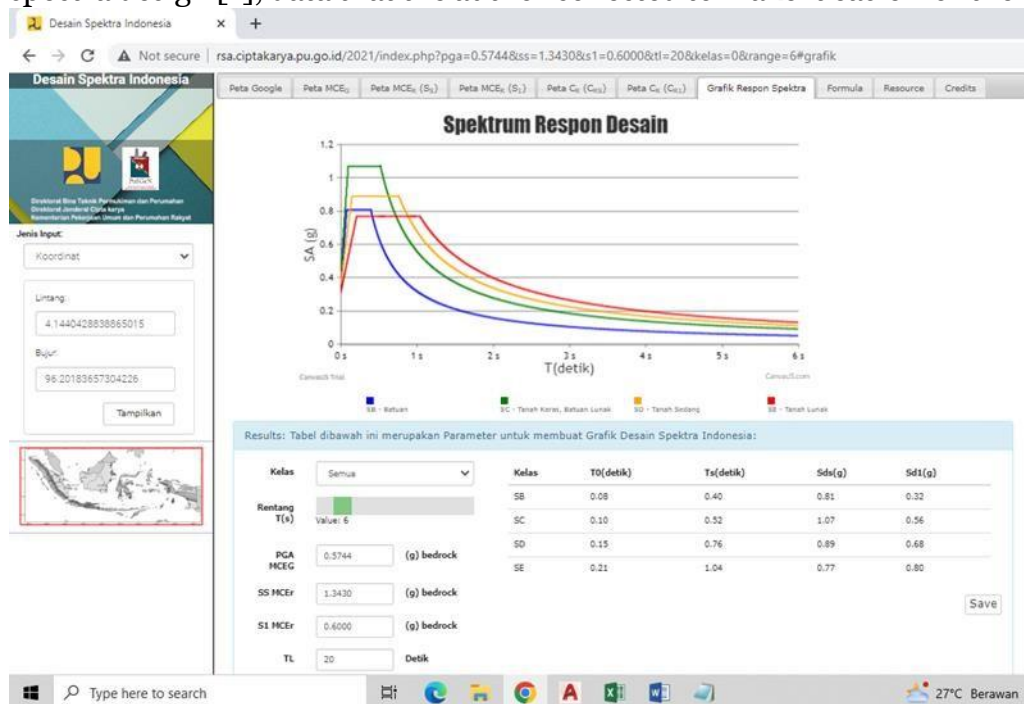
Desain Spektra Indonesia

Not secure | rsa.ciptakarya.pu.go.id/2021/index.php?pga=0.5744&ss=1.3430&s1=0.6000&tl=20&kelas=0&range=6#grafik

Desain Spektra Indonesia

Direktorat Bina Teknik Permukiman dan Perumahan
Direktorat Jenderal Cipta Karya
Kementerian Pekerjaan Umum dan Perumahan Rakyat

Jenis Input:
Koordinat

Lintang:
4.1440428838865015

Bujur:
96.20183657304226

Tampilkan

Peta Google | Peta MCE$_G$ | Peta MCE$_R$ (S$_S$) | Peta MCE$_R$ (S$_1$) | Peta C$_R$ (C$_{RS}$) | Peta C$_R$ (C$_{R1}$) | Grafik Respon Spektra | Formula | Resource | Credits

Spektrum Respon Desain

1.2
1
0.8
0.6
0.4
0.2
0

SA (g)

0 s
1 s
2 s
3 s
4 s
5 s
6 s
T(detik)

CanvasJS Trial
CanvasJS.com

SB - Batuan
SC - Tanah Keras, Batuan Lunak
SD - Tanah Sedang
SE - Tanah Lunak

Results: Tabel dibawah ini merupakan Parameter untuk membuat Grafik Desain Spektra Indonesia:

Kelas
Semua

Rentang T(s)
Value: 6

PGA MCEG
0.5744
(g) bedrock

SS MCEr
1.3430
(g) bedrock

S1 MCEr
0.6000
(g) bedrock

TL
20
Detik

| Kelas | T0(detik) | Ts(detik) | Sds(g) | Sd1(g) |
|---|---|---|---|---|
| SB | 0.08 | 0.40 | 0.81 | 0.32 |
| SC | 0.10 | 0.52 | 1.07 | 0.56 |
| SD | 0.15 | 0.76 | 0.89 | 0.68 |
| SE | 0.21 | 1.04 | 0.77 | 0.80 |

Save

Type here to search
27°C Berawan